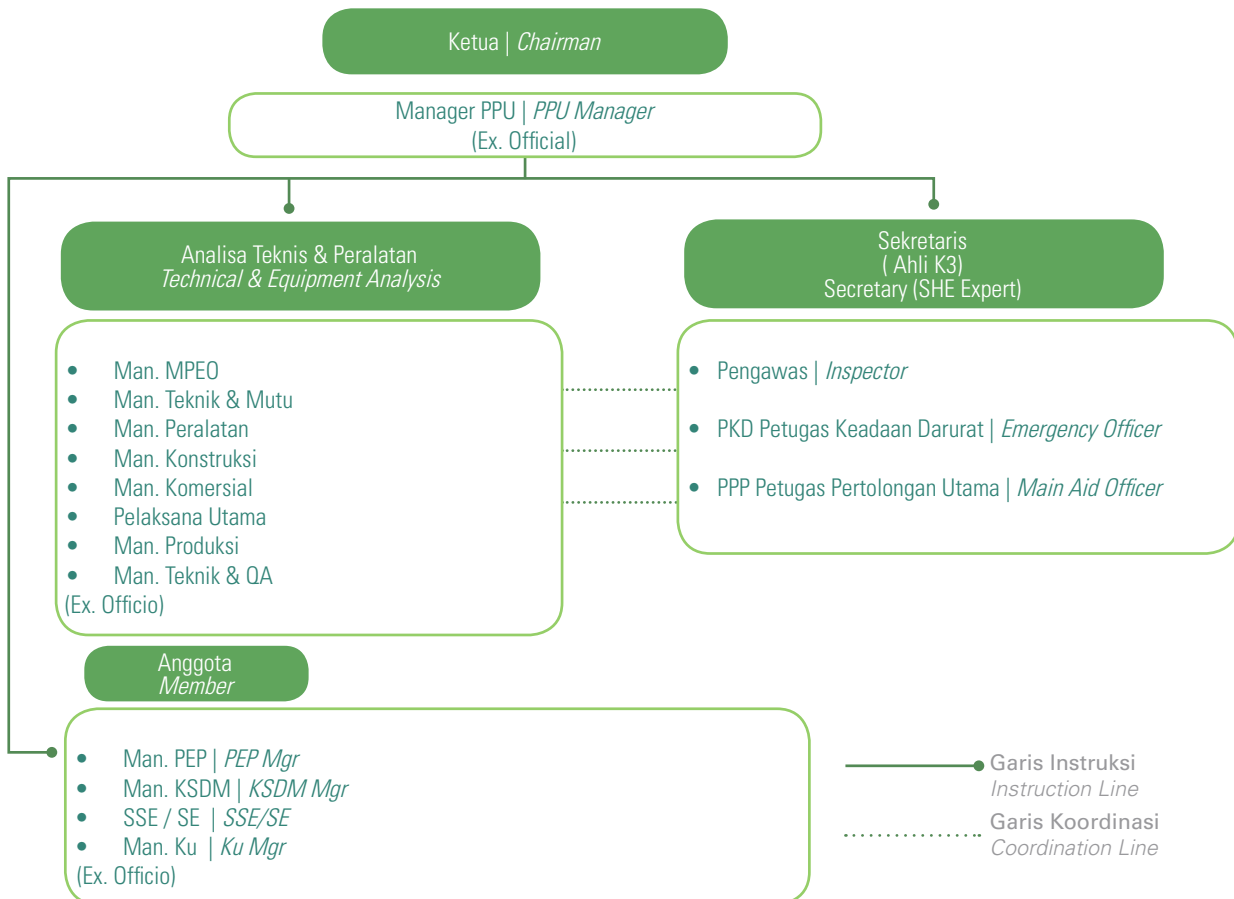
Ketua | *Chairman*

Manager PPU | *PPU Manager*
(Ex. Official)

Analisa Teknis & Peralatan
*Technical & Equipment Analysis*

Sekretaris
( Ahli K3)
Secretary (SHE Expert)

- Man. MPEO
- Man. Teknik & Mutu
- Man. Peralatan
- Man. Konstruksi
- Man. Komersial
- Pelaksana Utama
- Man. Produksi
- Man. Teknik & QA

(Ex. Officio)

- Pengawas | *Inspector*
- PKD Petugas Keadaan Darurat | *Emergency Officer*
- PPP Petugas Pertolongan Utama | *Main Aid Officer*

Anggota
*Member*

- Man. PEP | *PEP Mgr*
- Man. KSDM | *KSDM Mgr*
- SSE / SE | *SSE/SE*
- Man. Ku | *Ku Mgr*

(Ex. Officio)

Garis Instruksi
*Instruction Line*

Garis Koordinasi
*Coordination Line*